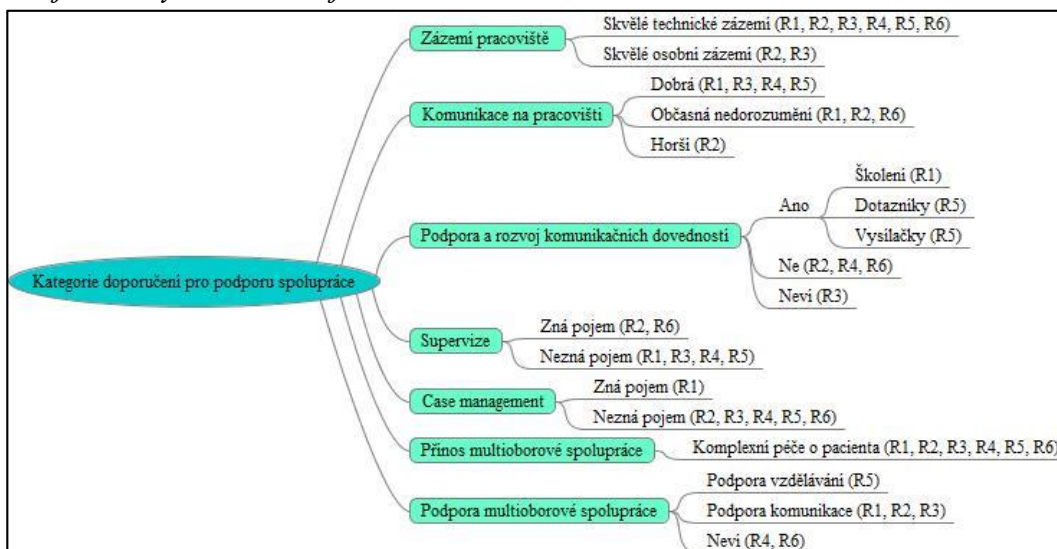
Kategorie doporučení pro podporu spolupráce

Zázemí pracoviště
Skvělé technické zázemí (R1, R2, R3, R4, R5, R6)
Skvělé osobní zázemí (R2, R3)

Komunikace na pracovišti
Dobrá (R1, R3, R4, R5)
Občasná nedorozumění (R1, R2, R6)
Horší (R2)

Podpora a rozvoj komunikačních dovedností
Ano
Školení (R1)
Dotazníky (R5)
Vysílačky (R5)
Ne (R2, R4, R6)
Neví (R3)

Supervize
Zná pojem (R2, R6)
Nezná pojem (R1, R3, R4, R5)

Case management
Zná pojem (R1)
Nezná pojem (R2, R3, R4, R5, R6)

Přínos multioborové spolupráce
Komplexní péče o pacienta (R1, R2, R3, R4, R5, R6)

Podpora multioborové spolupráce
Podpora vzdělávání (R5)
Podpora komunikace (R1, R2, R3)
Neví (R4, R6)